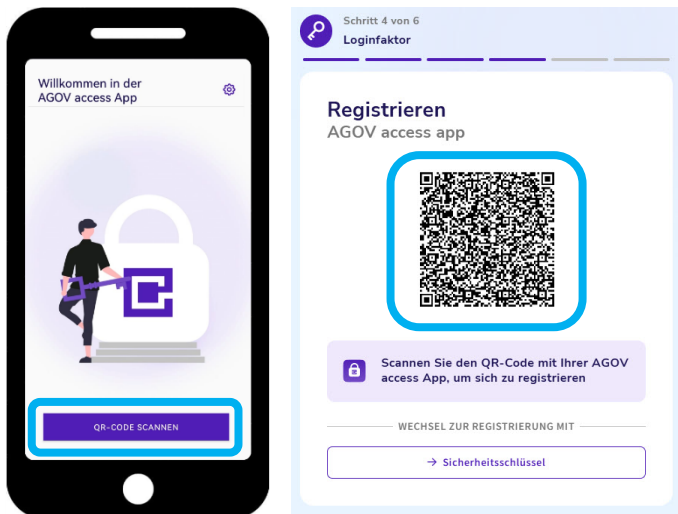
Willkommen in der AGOV access App

QR-CODE SCANNEN

Schritt 4 von 6
Loginfaktor

Registrieren
AGOV access app

Scannen Sie den QR-Code mit Ihrer AGOV access App, um sich zu registrieren

WECHSEL ZUR REGISTRIERUNG MIT

→ Sicherheitsschlüssel